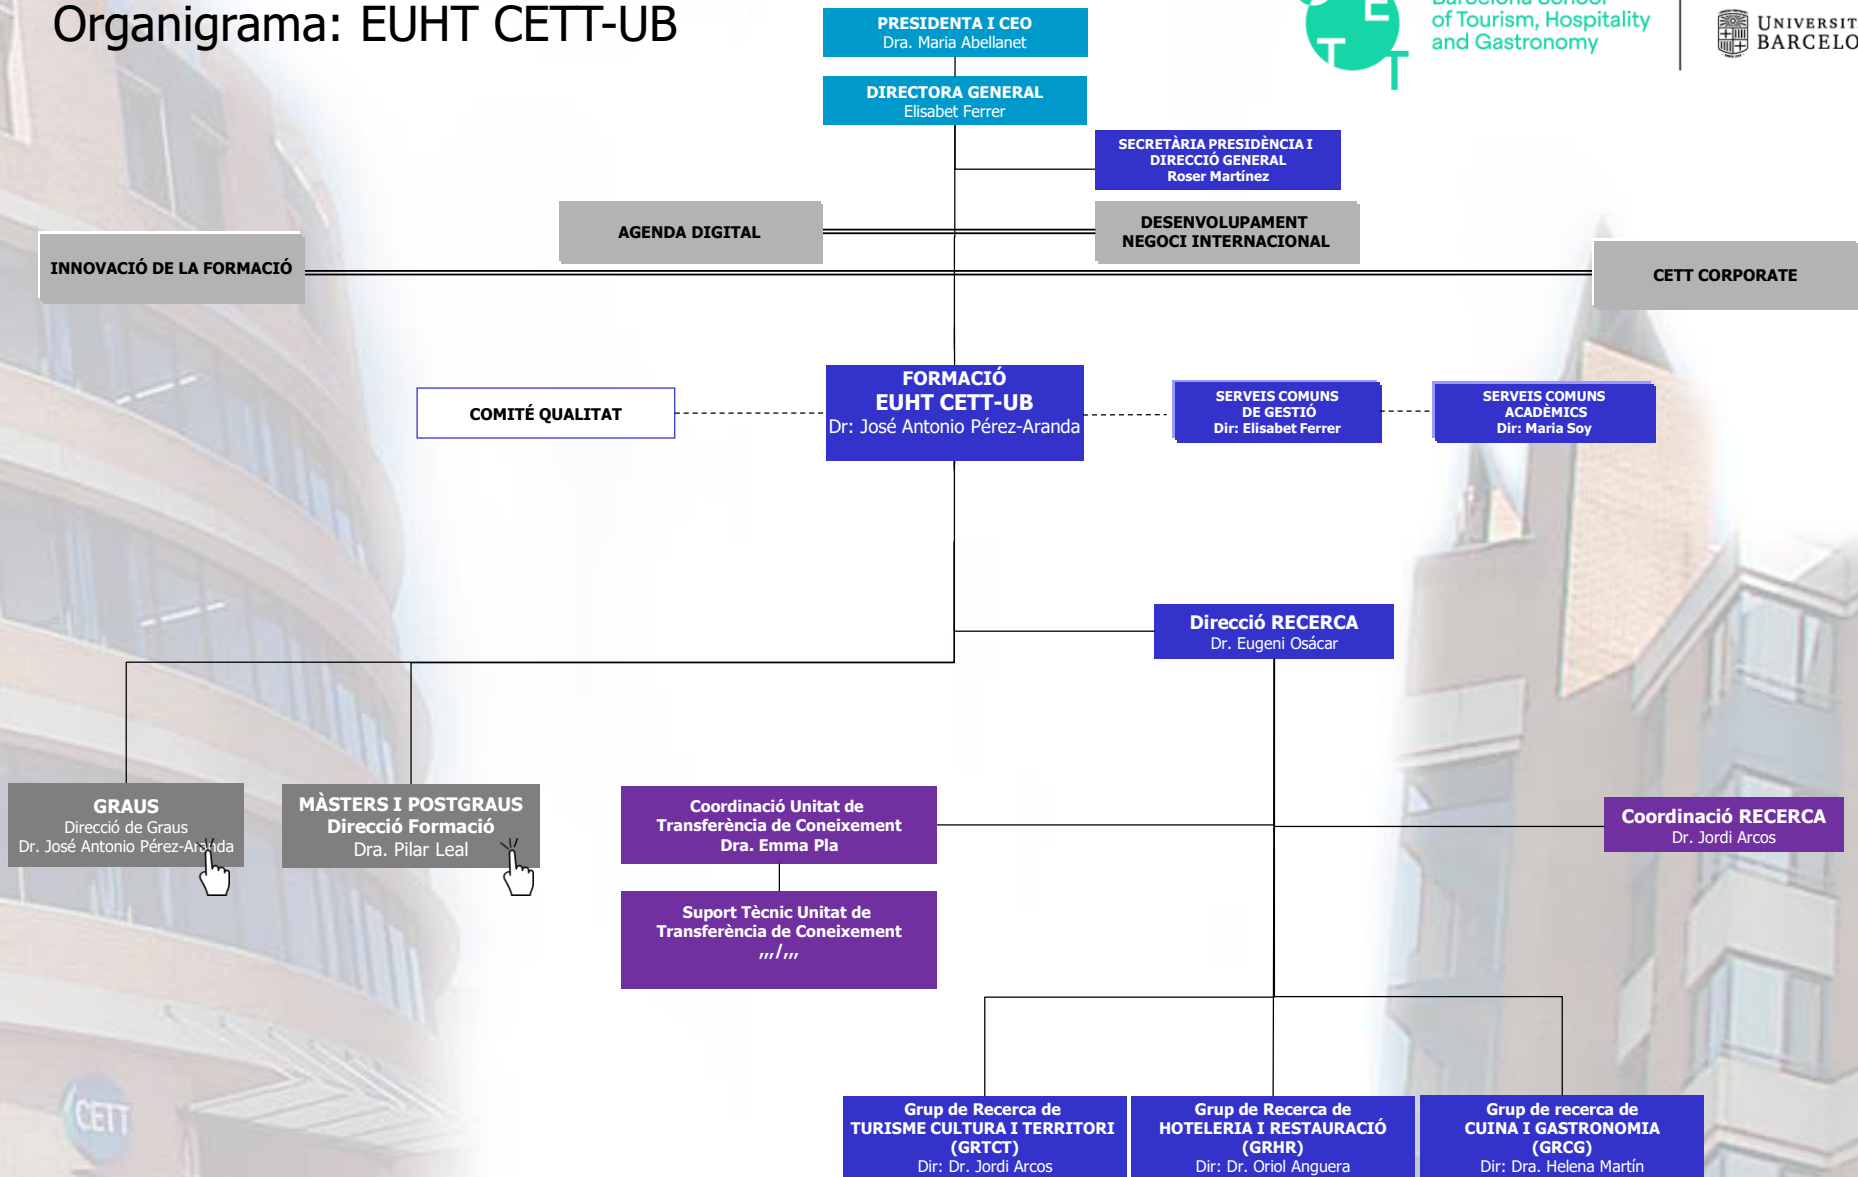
Organigrama: EUHT CETT-UB

PRESIDENTA I CEO
Dra. Maria Abellanet

DIRECTORA GENERAL
Elisabet Ferrer

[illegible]
of Tourism, Hospitality
and Gastronomy

UNIVERSIT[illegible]
BARCELO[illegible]

SECRETÀRIA PRESIDÈNCIA I DIRECCIÓ GENERAL
Roser Martínez

AGENDA DIGITAL

DESENVOLUPAMENT NEGOCI INTERNACIONAL

INNOVACIÓ DE LA FORMACIÓ

CETT CORPORATE

COMITÉ QUALITAT

FORMACIÓ
EUHT CETT-UB
Dr: José Antonio Pérez-Aranda

SERVEIS COMUNS DE GESTIÓ
Dir: Elisabet Ferrer

SERVEIS COMUNS ACADÈMICS
Dir: Maria Soy

Direcció RECERCA
Dr. Eugeni Osácar

GRAUS
Direcció de Graus
Dr. José Antonio Pérez-Ar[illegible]da

MÀSTERS I POSTGRAUS
Direcció Formació
Dra. Pilar Leal

Coordinació Unitat de Transferència de Coneixement
Dra. Emma Pla

Coordinació RECERCA
Dr. Jordi Arcos

Suport Tècnic Unitat de Transferència de Coneixement
…/…

Grup de Recerca de TURISME CULTURA I TERRITORI (GRTCT)
Dir: Dr. Jordi Arcos

Grup de Recerca de HOTELERIA I RESTAURACIÓ (GRHR)
Dir: Dr. Oriol Anguera

Grup de recerca de CUINA I GASTRONOMIA (GRCG)
Dir: Dra. Helena Martín

CETT